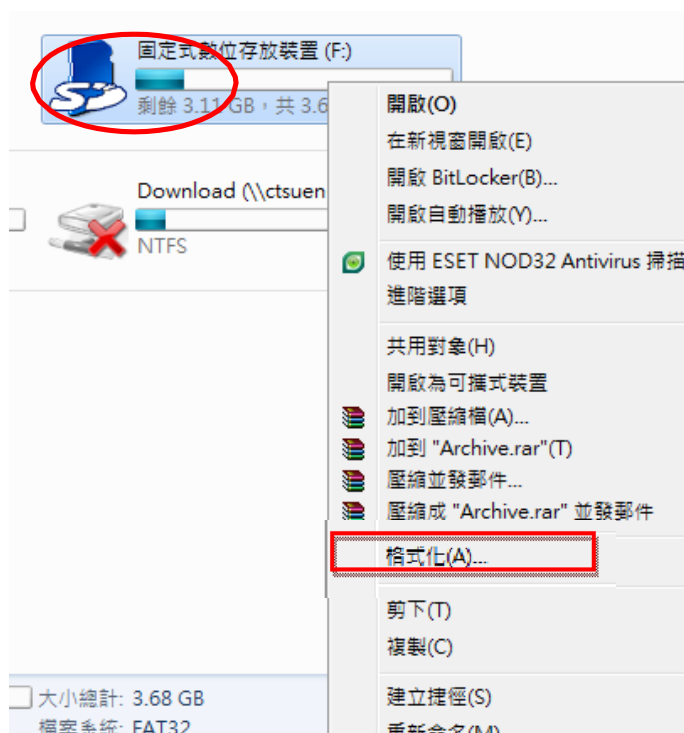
固定式數位存放裝置 (F:)
剩餘 3.11 GB，共 3.6

Download (\\ctsuen
NTFS

開啟(O)
在新視窗開啟(E)
開啟 BitLocker(B)...
開啟自動播放(Y)...
使用 ESET NOD32 Antivirus 掃描
進階選項
共用對象(H)
開啟為可攜式裝置
加到壓縮檔(A)...
加到 "Archive.rar"(T)
壓縮並發郵件...
壓縮成 "Archive.rar" 並發郵件
格式化(A)...
剪下(T)
複製(C)
建立捷徑(S)
重新命名(M)

大小總計: 3.68 GB
檔案系統: FAT32